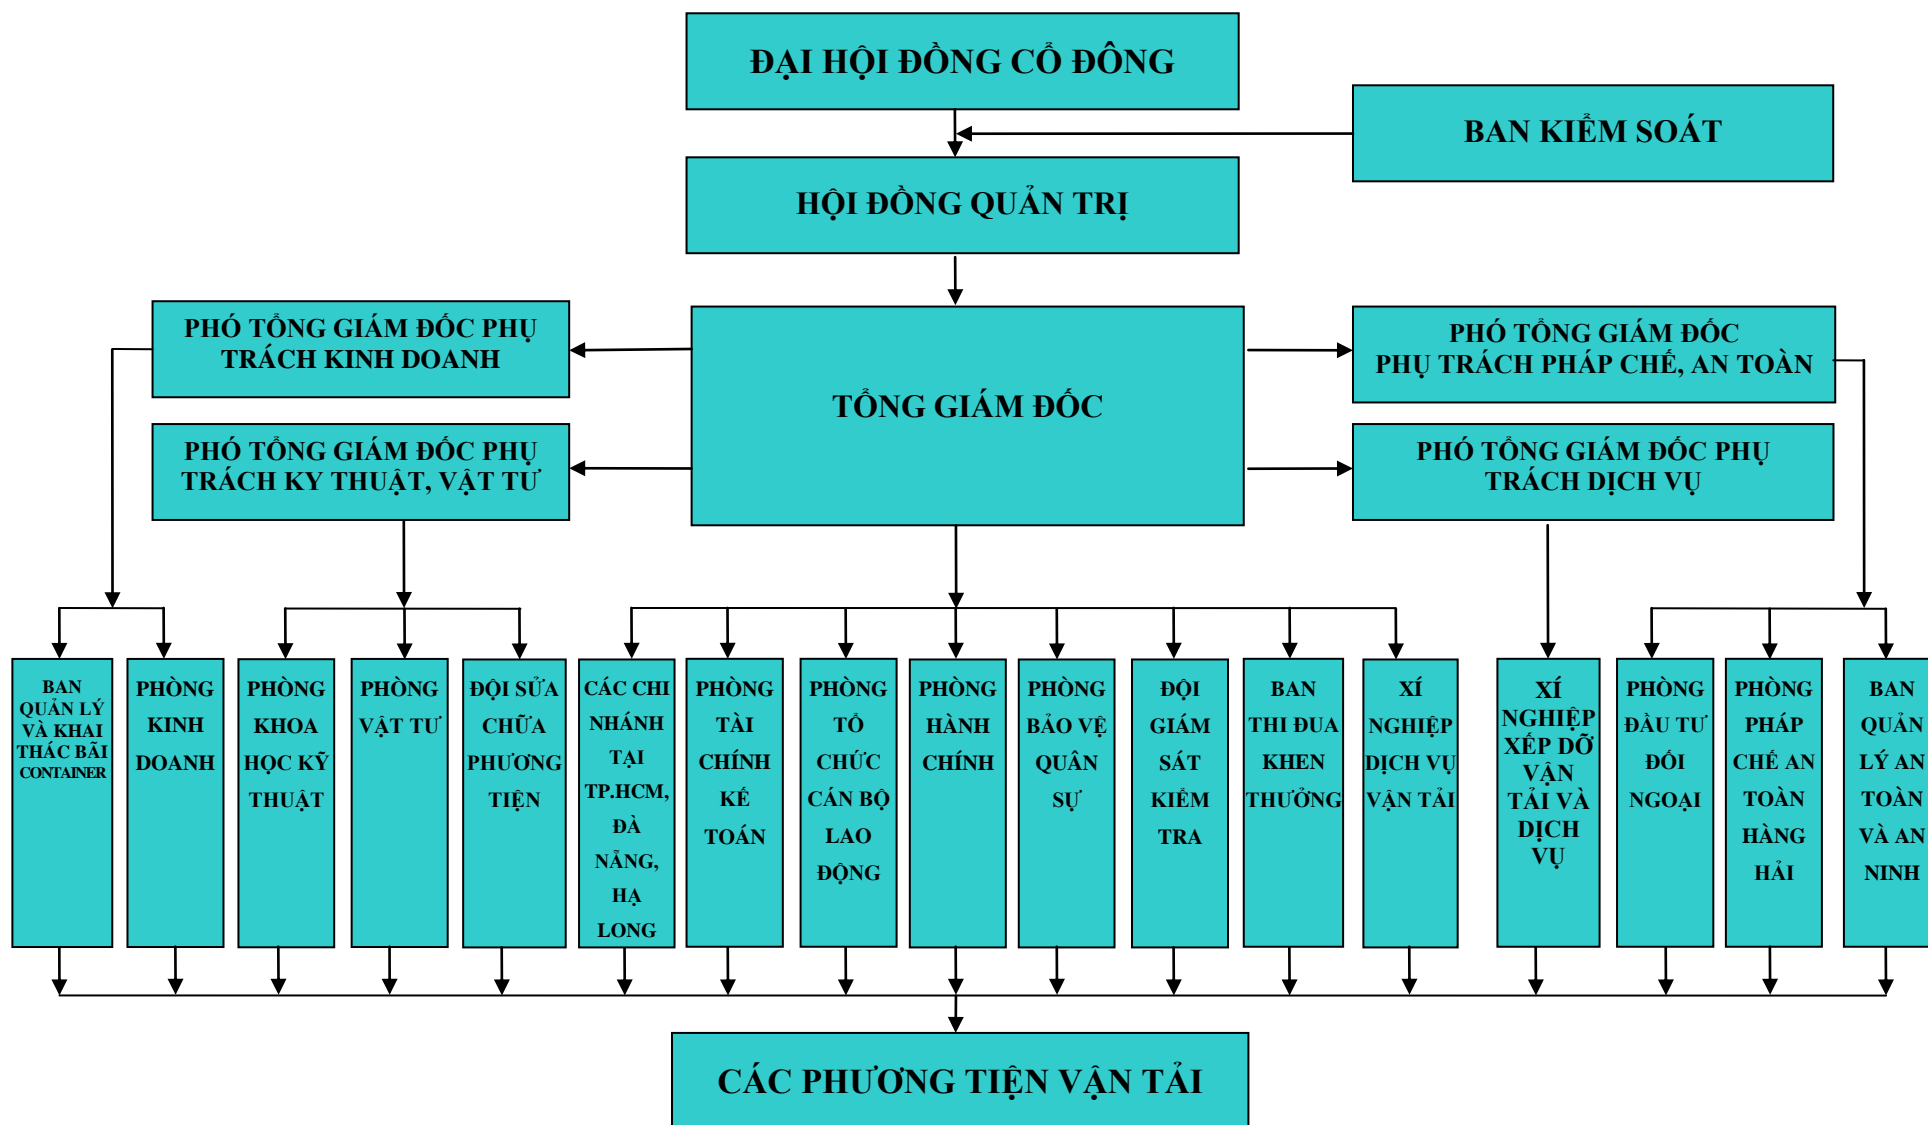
ĐẠI HỘI ĐỒNG CỔ ĐÔNG

BAN KIỂM SOÁT

HỘI ĐỒNG QUẢN TRỊ

PHÓ TỔNG GIÁM ĐỐC PHỤ TRÁCH KINH DOANH

PHÓ TỔNG GIÁM ĐỐC PHỤ TRÁCH KỸ THUẬT, VẬT TƯ

TỔNG GIÁM ĐỐC

PHÓ TỔNG GIÁM ĐỐC PHỤ TRÁCH PHÁP CHẾ, AN TOÀN

PHÓ TỔNG GIÁM ĐỐC PHỤ TRÁCH DỊCH VỤ

BAN QUẢN LÝ VÀ KHAI THÁC BÃI CONTAINER

PHÒNG KINH DOANH

PHÒNG KHOA HỌC KỸ THUẬT

PHÒNG VẬT TƯ

ĐỘI SỬA CHỮA PHƯƠNG TIỆN

CÁC CHI NHÁNH TẠI TP.HCM, ĐÀ NẴNG, HẠ LONG

PHÒNG TÀI CHÍNH KẾ TOÁN

PHÒNG TỔ CHỨC CÁN BỘ LAO ĐỘNG

PHÒNG HÀNH CHÍNH

PHÒNG BẢO VỆ QUÂN SỰ

ĐỘI GIÁM SÁT KIỂM TRA

BAN THI ĐUA KHEN THƯỞNG

XÍ NGHIỆP DỊCH VỤ VẬN TẢI

XÍ NGHIỆP XẾP DỠ VẬN TẢI VÀ DỊCH VỤ

PHÒNG ĐẦU TƯ ĐỐI NGOẠI

PHÒNG PHÁP CHẾ AN TOÀN HÀNG HẢI

BAN QUẢN LÝ AN TOÀN VÀ AN NINH

CÁC PHƯƠNG TIỆN VẬN TẢI